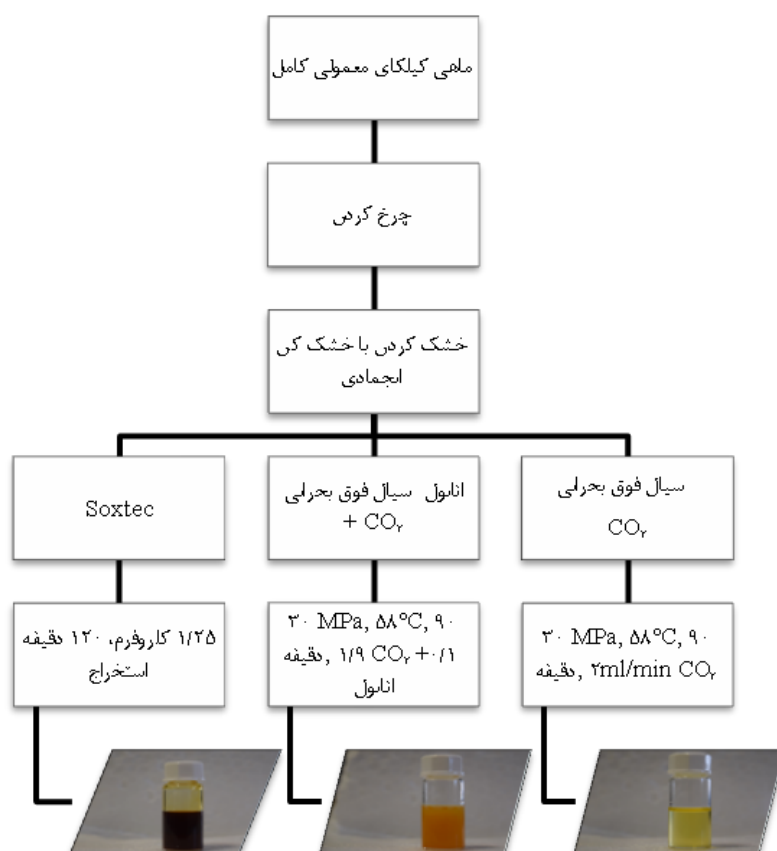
ماهی کیلکای معمولی کامل

چرخ کردن

خشک کردن با خشک کن انجمادی

Soxtec

اتانول سیال فوق بحرانی + $CO_۲$

سیال فوق بحرانی $CO_۲$

۱/۲۵ کلروفرم، ۱۲۰ دقیقه استخراج

۳۰ MPa, ۵۸°C, ۹۰ دقیقه, ۱/۹ $CO_۲$ + ۰/۱ اتانول

۳۰ MPa, ۵۸°C, ۹۰ دقیقه, ۲ml/min $CO_۲$